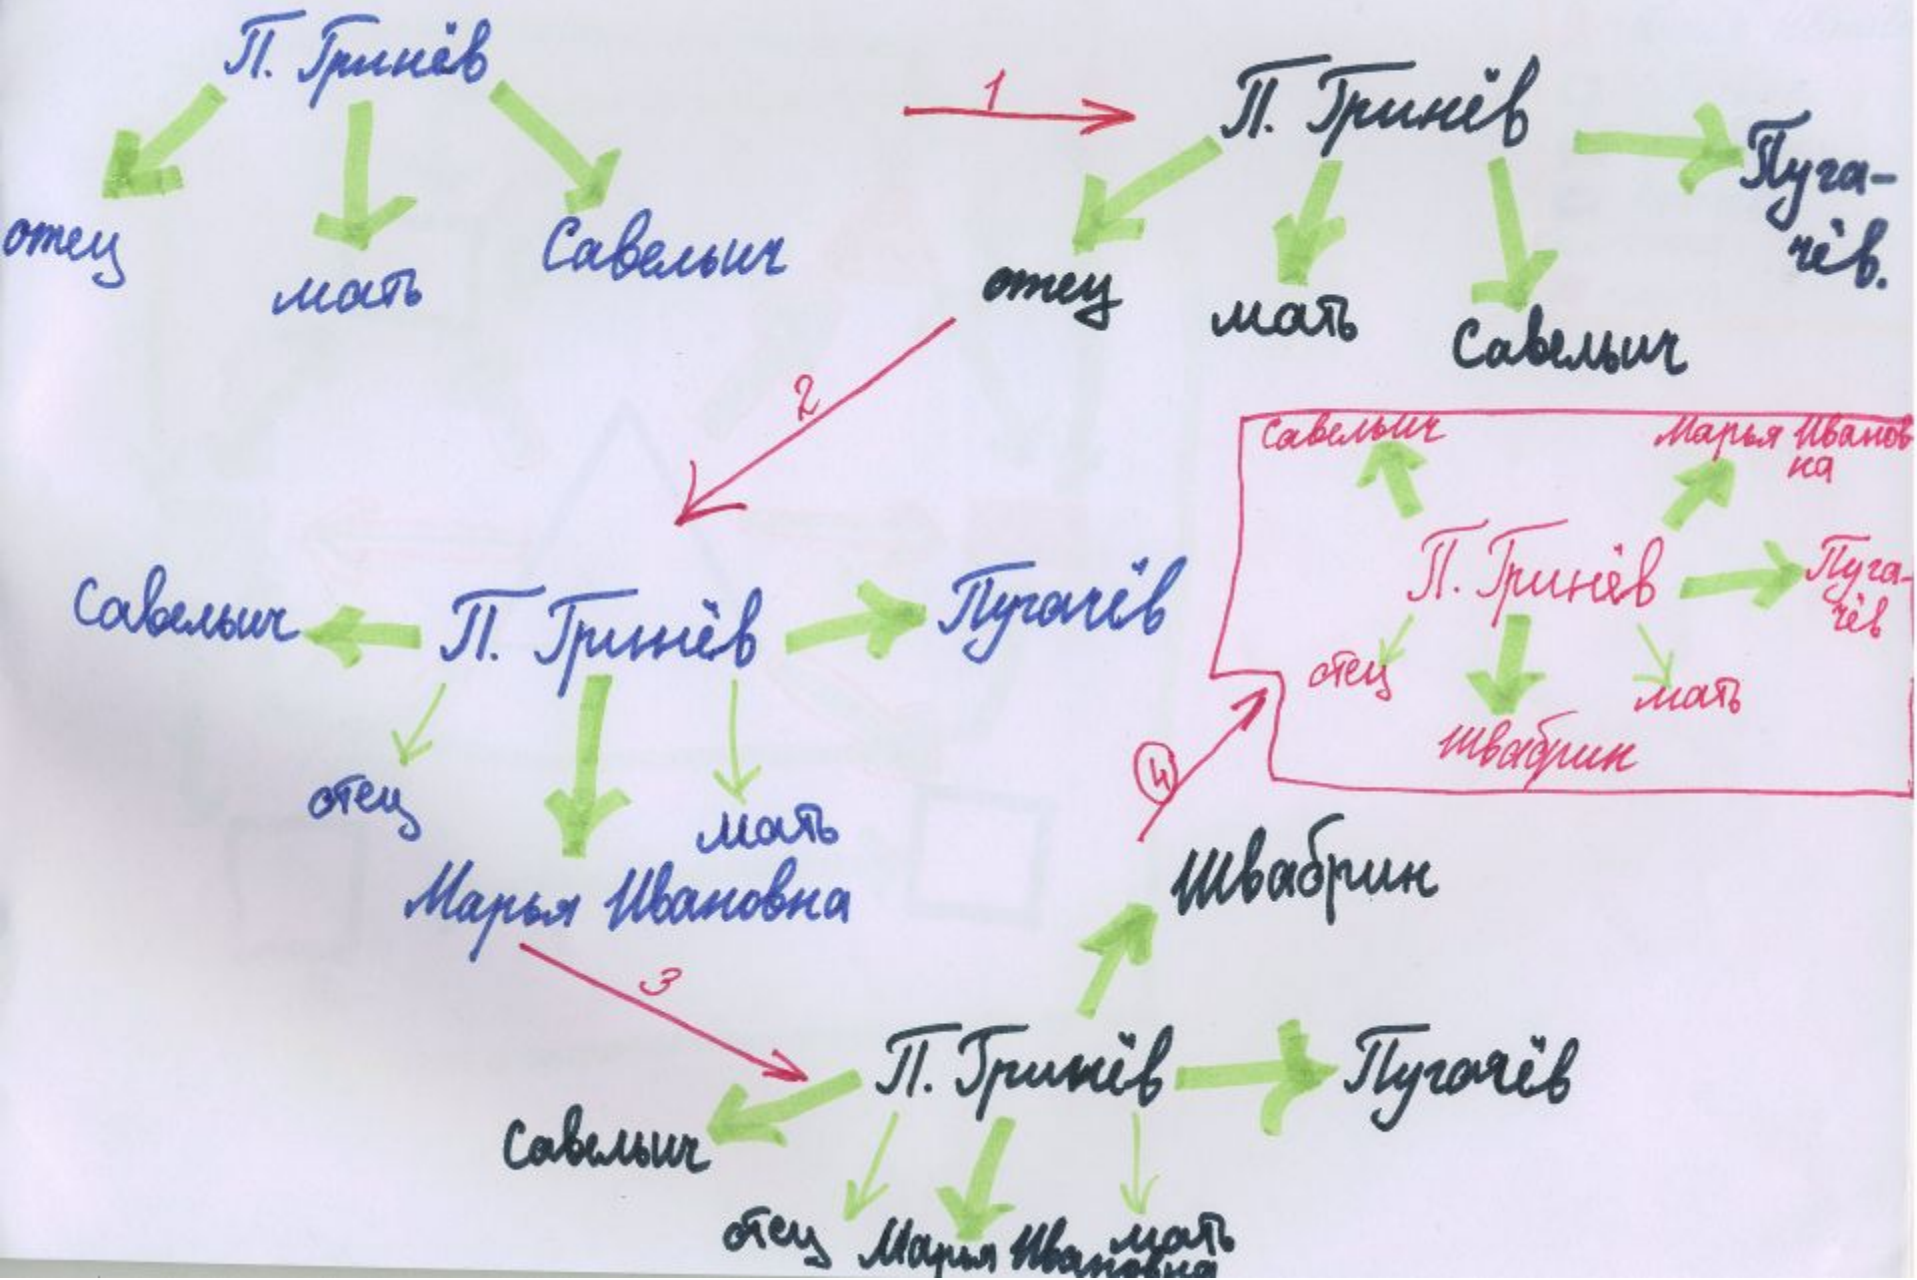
П. Гринёв

отец

мать

Савельич

1

П. Гринёв

Пугачёв.

отец

мать

Савельич

2

Савельич

Марья Ивановна

П. Гринёв

Пугачёв

отец

швабрин

мать

Савельич

П. Гринёв

Пугачёв

отец

Марья Ивановна

мать

4

Швабрин

3

П. Гринёв

Пугачёв

Савельич

отец

Марья Ивановна

мать